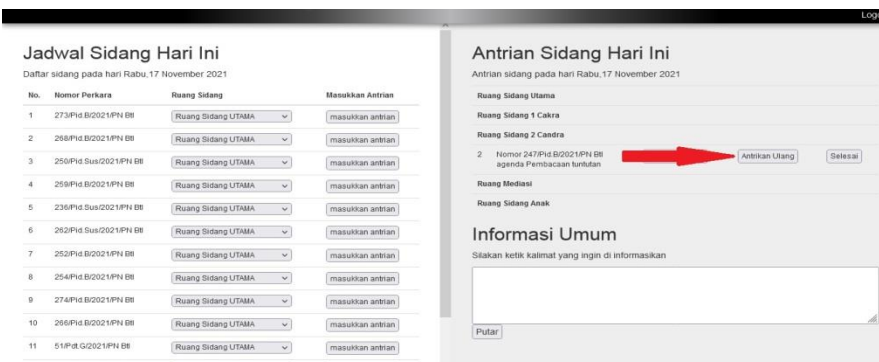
Log

Jadwal Sidang Hari Ini

Daftar sidang pada hari Rabu,17 November 2021

| No. | Nomor Perkara | Ruang Sidang | Masukkan Antrian |
|---|---|---|---|
| 1 | 273/Pid.B/2021/PN Btl | Ruang Sidang UTAMA | masukkan antrian |
| 2 | 268/Pid.B/2021/PN Btl | Ruang Sidang UTAMA | masukkan antrian |
| 3 | 250/Pid.Sus/2021/PN Btl | Ruang Sidang UTAMA | masukkan antrian |
| 4 | 259/Pid.B/2021/PN Btl | Ruang Sidang UTAMA | masukkan antrian |
| 5 | 236/Pid.Sus/2021/PN Btl | Ruang Sidang UTAMA | masukkan antrian |
| 6 | 262/Pid.Sus/2021/PN Btl | Ruang Sidang UTAMA | masukkan antrian |
| 7 | 252/Pid.B/2021/PN Btl | Ruang Sidang UTAMA | masukkan antrian |
| 8 | 254/Pid.B/2021/PN Btl | Ruang Sidang UTAMA | masukkan antrian |
| 9 | 274/Pid.B/2021/PN Btl | Ruang Sidang UTAMA | masukkan antrian |
| 10 | 266/Pid.B/2021/PN Btl | Ruang Sidang UTAMA | masukkan antrian |
| 11 | 51/Pdt.G/2021/PN Btl | Ruang Sidang UTAMA | masukkan antrian |

Antrian Sidang Hari Ini

Antrian sidang pada hari Rabu,17 November 2021

Ruang Sidang Utama

Ruang Sidang 1 Cakra

Ruang Sidang 2 Candra

2 Nomor 247/Pid.B/2021/PN Btl agenda Pembacaan tuntutan Antrikan Ulang Selesai

Ruang Mediasi

Ruang Sidang Anak

Informasi Umum

Silakan ketik kalimat yang ingin di informasikan

Putar